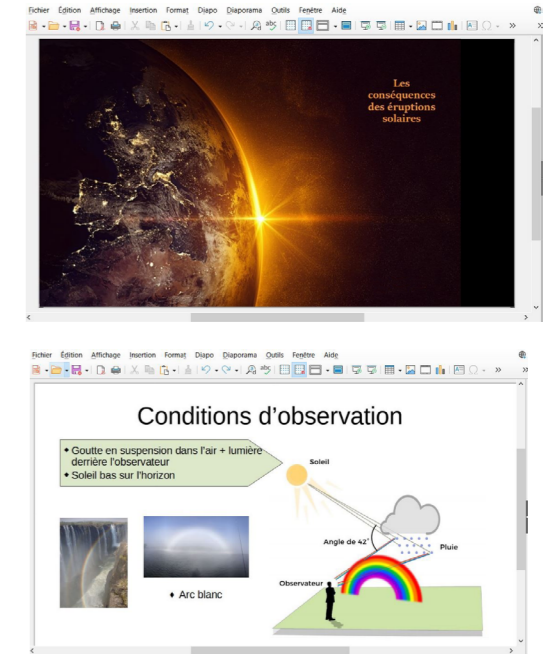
Fichier Édition Affichage Insertion Format Diapo Diaporama Outils Fenêtre Aide

Les conséquences des éruptions solaires

Fichier Édition Affichage Insertion Format Diapo Diaporama Outils Fenêtre Aide

Conditions d'observation

• Goutte en suspension dans l'air + lumière derrière l'observateur
• Soleil bas sur l'horizon

Soleil

Angle de 42°

Pluie

Observateur

♦ Arc blanc